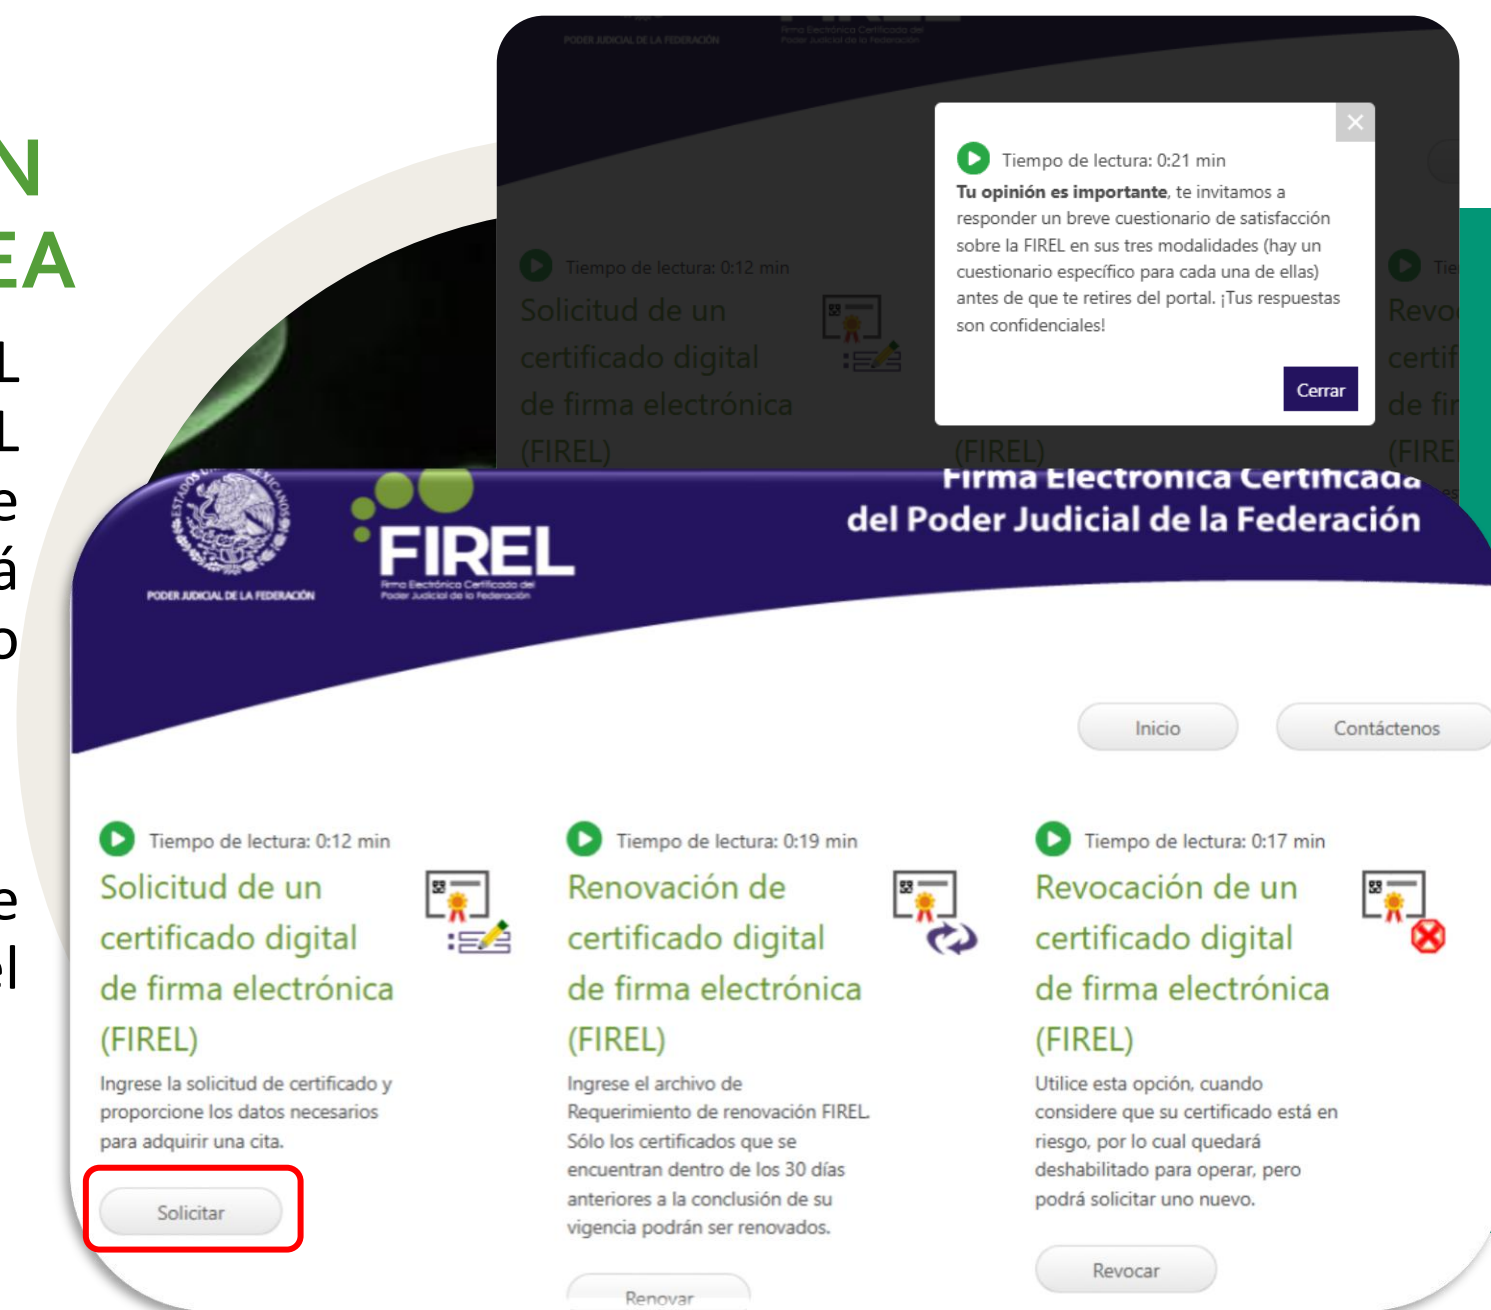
N
EA
L
L
e
á
o

e
el

PODER JUDICIAL DE LA FEDERACIÓN

Tiempo de lectura: 0:21 min

**Tu opinión es importante**, te invitamos a responder un breve cuestionario de satisfacción sobre la FIREL en sus tres modalidades (hay un cuestionario específico para cada una de ellas) antes de que te retires del portal. ¡Tus respuestas son confidenciales!

Cerrar

Tiempo de lectura: 0:12 min
Solicitud de un certificado digital de firma electrónica (FIREL)

(FIREL)

Tie
Revo
certif
de fir
(FIRE

Firma Electrónica Certificada del Poder Judicial de la Federación

FIREL
Firma Electrónica Certificada del Poder Judicial de la Federación

PODER JUDICIAL DE LA FEDERACIÓN

Inicio
Contáctenos

Tiempo de lectura: 0:12 min
Solicitud de un certificado digital de firma electrónica (FIREL)
Ingrese la solicitud de certificado y proporcione los datos necesarios para adquirir una cita.
Solicitar

Tiempo de lectura: 0:19 min
Renovación de certificado digital de firma electrónica (FIREL)
Ingrese el archivo de Requerimiento de renovación FIREL. Sólo los certificados que se encuentran dentro de los 30 días anteriores a la conclusión de su vigencia podrán ser renovados.
Renovar

Tiempo de lectura: 0:17 min
Revocación de un certificado digital de firma electrónica (FIREL)
Utilice esta opción, cuando considere que su certificado está en riesgo, por lo cual quedará deshabilitado para operar, pero podrá solicitar uno nuevo.
Revocar